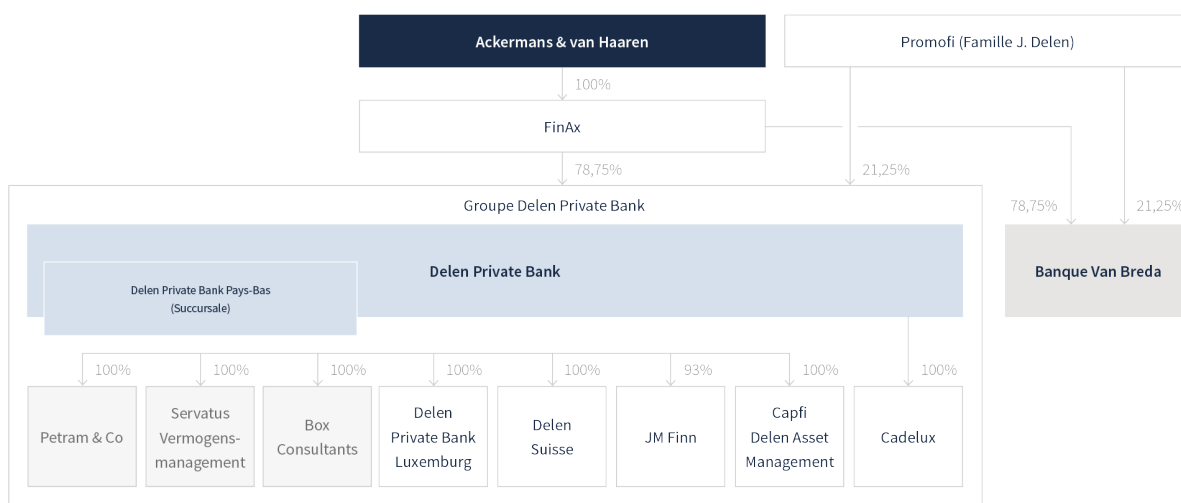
Ackermans & van Haaren

Promofi (Famille J. Delen)

100%

FinAx

78,75%

21,25%

Groupe Delen Private Bank

78,75%

21,25%

Delen Private Bank

Delen Private Bank Pays-Bas (Succursale)

Banque Van Breda

100%

100%

100%

100%

100%

93%

100%

100%

Petram & Co

Servatus Vermogensmanagement

Box Consultants

Delen Private Bank Luxemburg

Delen Suisse

JM Finn

Capfi Delen Asset Management

Cadelux